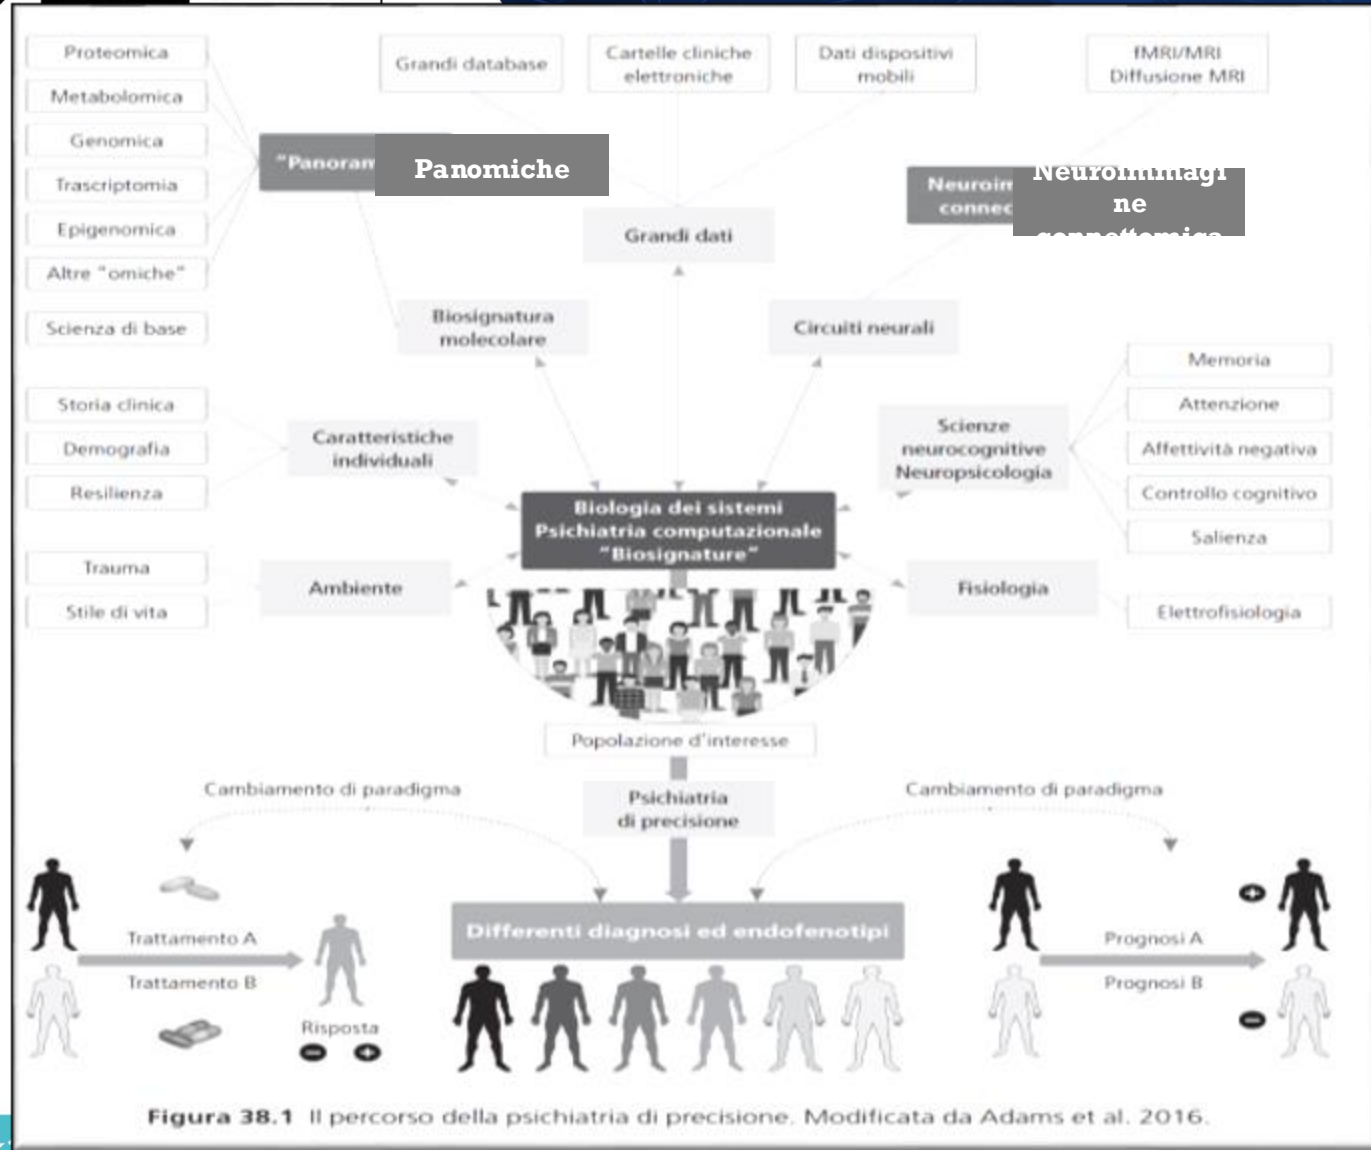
Proteomica
Metabolomica
Genomica
Trascriptomia
Epigenomica
Altre "omiche"
Scienza di base

Grandi database
Cartelle cliniche elettroniche
Dati dispositivi mobili
fMRI/MRI Diffusione MRI

"Panoram
Panomiche

Neuroin connec
Neuroimmagine connettomica

Grandi dati

Biosignatura molecolare
Circuiti neurali

Memoria
Attenzione
Affettività negativa
Controllo cognitivo
Salienza

Storia clinica
Demografia
Resilienza

Caratteristiche individuali

Scienze neurocognitive Neuropsicologia

Biologia dei sistemi
Psichiatria computazionale
"Biosignature"

Trauma
Stile di vita

Ambiente
Fisiologia
Elettrofisiologia

Popolazione d'interesse

Cambiamento di paradigma
Psichiatria di precisione
Cambiamento di paradigma

Trattamento A
Trattamento B
Risposta

Differenti diagnosi ed endofenotipi

Prognosi A
Prognosi B

Figura 38.1 Il percorso della psichiatria di precisione. Modificata da Adams et al. 2016.